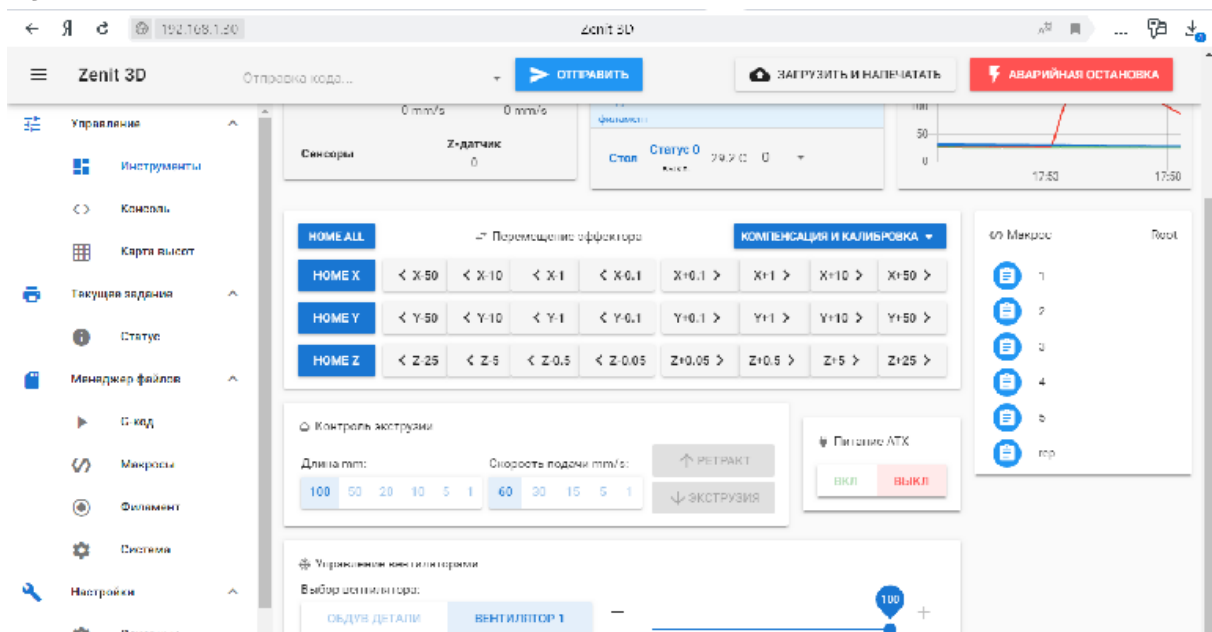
Я 192.168.1.30 Zenit 3D

Zenit 3D Отправка кода... ОТПРАВИТЬ ЗАГРУЗИТЬ И НАПЕЧАТАТЬ АВАРИЙНАЯ ОСТАНОВКА

Управление
Инструменты
Консоль
Карта высот
Текущие задания
Статус
Менеджер файлов
G-код
Макросы
Филамент
Система
Настройки

0 mm/s 0 mm/s
Сенсоры Z-датчик 0

Филамент
Стол Статус 0 29.2 C 0

50
0
17:50 17:50

HOME ALL Перемещение эффектора КОМПЕНСАЦИЯ И КАЛИБРОВКА

| HOME X | < X-50 | < X-10 | < X-1 | < X-0.1 | X+0.1 > | X+1 > | X+10 > | X+50 > |
|---|---|---|---|---|---|---|---|---|
| HOME Y | < Y-50 | < Y-10 | < Y-1 | < Y-0.1 | Y+0.1 > | Y+1 > | Y+10 > | Y+50 > |
| HOME Z | < Z-25 | < Z-5 | < Z-0.5 | < Z-0.05 | Z+0.05 > | Z+0.5 > | Z+5 > | Z+25 > |

Макрос Root
1
2
3
4
5
rep

Контроль экструзии
Длина mm: 100 50 20 10 5 1
Скорость подачи mm/s: 60 30 15 5 1
РЕТРАКТ
ЭКСТРУЗИЯ

Питание ATX
ВКЛ ВЫКЛ

Управление вентиляторами
Выбор вентилятора:
ОБДУВ ДЕТАЛИ ВЕНТИЛЯТОР 1
100